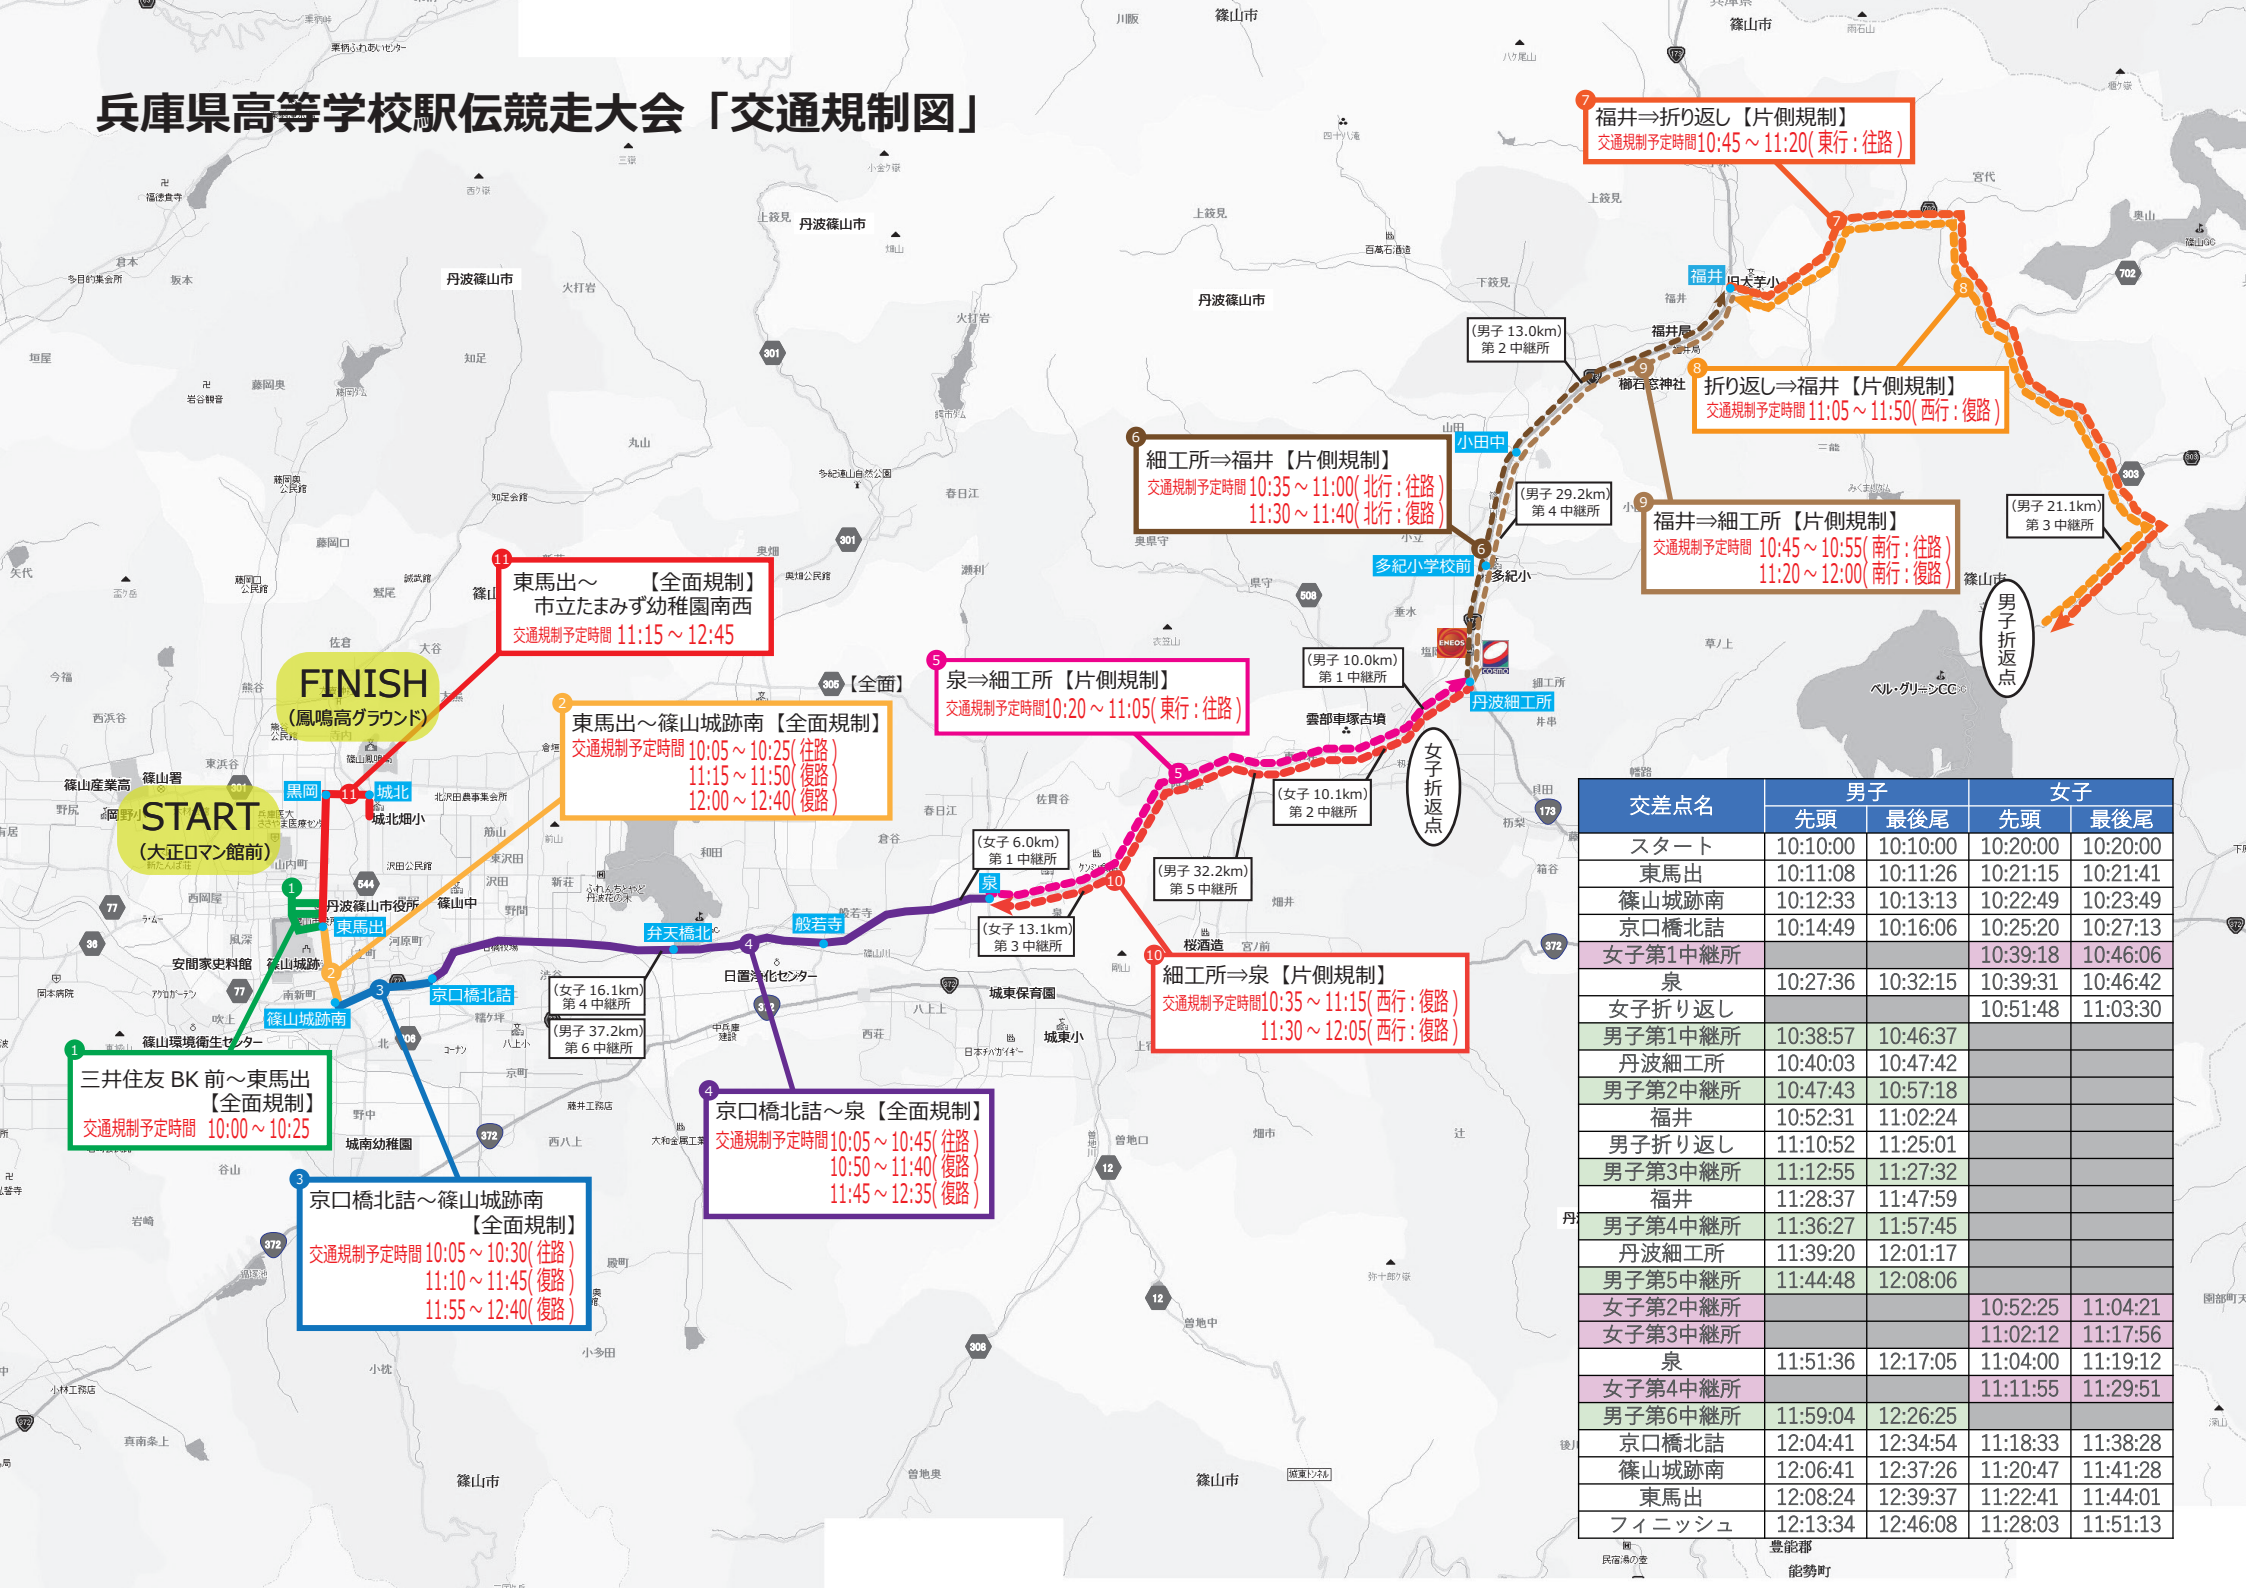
兵庫県高等学校駅伝競走大会「交通規制図」

7 福井⇒折り返し【片側規制】
交通規制予定時間10:45～11:20(東行:往路)

8 折り返し⇒福井【片側規制】
交通規制予定時間11:05～11:50(西行:復路)

6 細工所⇒福井【片側規制】
交通規制予定時間10:35～11:00(北行:往路)
11:30～11:40(北行:復路)

9 福井⇒細工所【片側規制】
交通規制予定時間 10:45～10:55(南行:往路)
11:20～12:00(南行:復路)

11 東馬出～ 【全面規制】
市立たまみず幼稚園南西
交通規制予定時間 11:15～12:45

FINISH
(鳳鳴高グラウンド)

START
(大正ロマン館前)

2 東馬出～篠山城跡南【全面規制】
交通規制予定時間10:05～10:25(往路)
11:15～11:50(復路)
12:00～12:40(復路)

5 泉⇒細工所【片側規制】
交通規制予定時間10:20～11:05(東行:往路)

10 細工所⇒泉【片側規制】
交通規制予定時間10:35～11:15(西行:復路)
11:30～12:05(西行:復路)

1 三井住友 BK 前～東馬出
【全面規制】
交通規制予定時間 10:00～10:25

3 京口橋北詰～篠山城跡南
【全面規制】
交通規制予定時間10:05～10:30(往路)
11:10～11:45(復路)
11:55～12:40(復路)

4 京口橋北詰～泉【全面規制】
交通規制予定時間10:05～10:45(往路)
10:50～11:40(復路)
11:45～12:35(復路)

305【全面】

(男子 13.0km) 第2中継所
(男子 29.2km) 第4中継所
(男子 21.1km) 第3中継所
(男子 10.0km) 第1中継所
(女子 10.1km) 第2中継所
(女子 6.0km) 第1中継所
(男子 32.2km) 第5中継所
(女子 13.1km) 第3中継所
(女子 16.1km) 第4中継所
(男子 37.2km) 第6中継所

男子折返点
女子折返点

福井 旧大芋小 小田中 多紀小学校前 多紀小 丹波細工所 泉 般若寺 弁天橋北 京口橋北詰 篠山城跡南 東馬出 黒岡 城北 城北畑小 丹波篠山市役所 篠山中 日置文化センター 城東保育園 城東小 桜酒造 雲部車塚古墳 柳石森神社 福井局 ベル・グリーンCC 安間家史料館 篠山城跡 篠山産業高 篠山署 篠山環境衛生センター 城南幼稚園 丹波篠山市 篠山市 篠山市

| 交差点名 | 男子 先頭 | 男子 最後尾 | 女子 先頭 | 女子 最後尾 |
|---|---|---|---|---|
| スタート | 10:10:00 | 10:10:00 | 10:20:00 | 10:20:00 |
| 東馬出 | 10:11:08 | 10:11:26 | 10:21:15 | 10:21:41 |
| 篠山城跡南 | 10:12:33 | 10:13:13 | 10:22:49 | 10:23:49 |
| 京口橋北詰 | 10:14:49 | 10:16:06 | 10:25:20 | 10:27:13 |
| 女子第1中継所 | | | 10:39:18 | 10:46:06 |
| 泉 | 10:27:36 | 10:32:15 | 10:39:31 | 10:46:42 |
| 女子折り返し | | | 10:51:48 | 11:03:30 |
| 男子第1中継所 | 10:38:57 | 10:46:37 | | |
| 丹波細工所 | 10:40:03 | 10:47:42 | | |
| 男子第2中継所 | 10:47:43 | 10:57:18 | | |
| 福井 | 10:52:31 | 11:02:24 | | |
| 男子折り返し | 11:10:52 | 11:25:01 | | |
| 男子第3中継所 | 11:12:55 | 11:27:32 | | |
| 福井 | 11:28:37 | 11:47:59 | | |
| 男子第4中継所 | 11:36:27 | 11:57:45 | | |
| 丹波細工所 | 11:39:20 | 12:01:17 | | |
| 男子第5中継所 | 11:44:48 | 12:08:06 | | |
| 女子第2中継所 | | | 10:52:25 | 11:04:21 |
| 女子第3中継所 | | | 11:02:12 | 11:17:56 |
| 泉 | 11:51:36 | 12:17:05 | 11:04:00 | 11:19:12 |
| 女子第4中継所 | | | 11:11:55 | 11:29:51 |
| 男子第6中継所 | 11:59:04 | 12:26:25 | | |
| 京口橋北詰 | 12:04:41 | 12:34:54 | 11:18:33 | 11:38:28 |
| 篠山城跡南 | 12:06:41 | 12:37:26 | 11:20:47 | 11:41:28 |
| 東馬出 | 12:08:24 | 12:39:37 | 11:22:41 | 11:44:01 |
| フィニッシュ | 12:13:34 | 12:46:08 | 11:28:03 | 11:51:13 |